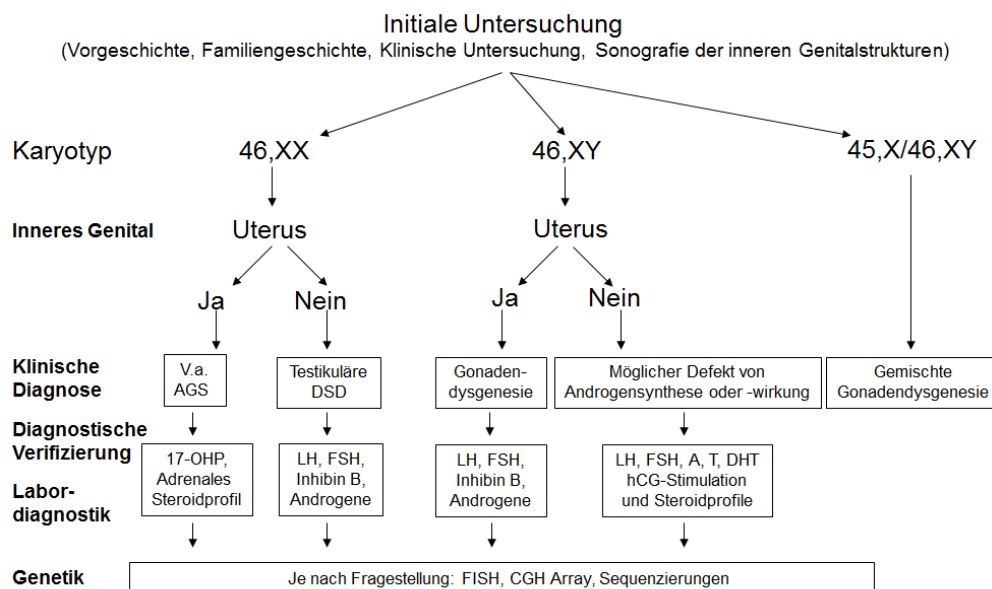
Initiale Untersuchung
(Vorgeschichte, Familiengeschichte, Klinische Untersuchung, Sonografie der inneren Genitalstrukturen)

Karyotyp

46,XX

46,XY

45,X/46,XY

Inneres Genital

Uterus

Uterus

Ja

Nein

Ja

Nein

Klinische Diagnose

V.a. AGS

Testikuläre DSD

Gonadendysgenesie

Möglicher Defekt von Androgensynthese oder -wirkung

Gemischte Gonadendysgenesie

Diagnostische Verifizierung

Labordiagnostik

17-OHP, Adrenales Steroidprofil

LH, FSH, Inhibin B, Androgene

LH, FSH, Inhibin B, Androgene

LH, FSH, A, T, DHT hCG-Stimulation und Steroidprofile

Genetik

Je nach Fragestellung: FISH, CGH Array, Sequenzierungen